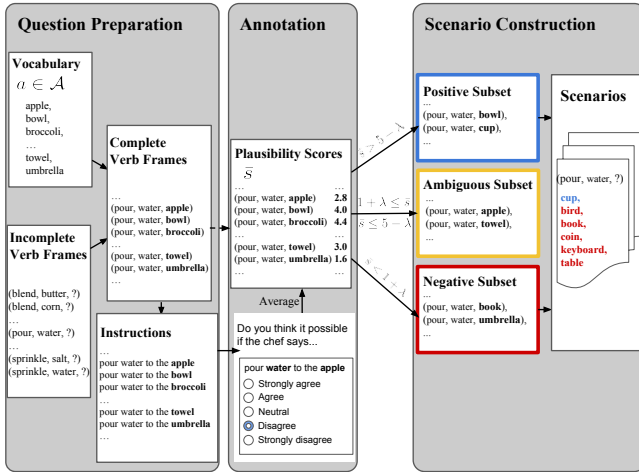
Question Preparation

Vocabulary
$a \in \mathcal{A}$
apple,
bowl,
broccoli,
…
towel,
umbrella

Incomplete Verb Frames
(blend, butter, ?)
(blend, corn, ?)
…
(pour, water, ?)
…
(sprinkle, salt, ?)
(sprinkle, water, ?)

Complete Verb Frames
…
(pour, water, **apple**)
(pour, water, **bowl**)
(pour, water, **broccoli**)
…
(pour, water, **towel**)
(pour, water, **umbrella**)
…

Instructions
…
pour water to the **apple**
pour water to the **bowl**
pour water to the **broccoli**
…
pour water to the **towel**
pour water to the **umbrella**
…

Annotation

Plausibility Scores
$\bar{S}$
| … | … |
|---|---|
| (pour, water, **apple**) | **2.8** |
| (pour, water, **bowl**) | **4.0** |
| (pour, water, **broccoli**) | **4.4** |
| … | … |
| (pour, water, **towel**) | **3.0** |
| (pour, water, **umbrella**) | **1.6** |
| … | … |

Average

Do you think it possible if the chef says...

pour **water** to the **apple**
Strongly agree
Agree
Neutral
Disagree
Strongly disagree

$\bar{s} > 5 - \lambda$
$1 + \lambda \leq \bar{s}$
$\bar{s} \leq 5 - \lambda$
$\bar{s} < 1 + \lambda$

Scenario Construction

Positive Subset
…
(pour, water, **bowl**),
(pour, water, **cup**),
…

Ambiguous Subset
…
(pour, water, **apple**),
(pour, water, **towel**),
…

Negative Subset
…
(pour, water, **book**),
(pour, water, **umbrella**),
…

Scenarios
(pour, water, ?)
**cup**,
**bird**,
**book**,
**coin**,
**keyboard**,
**table**